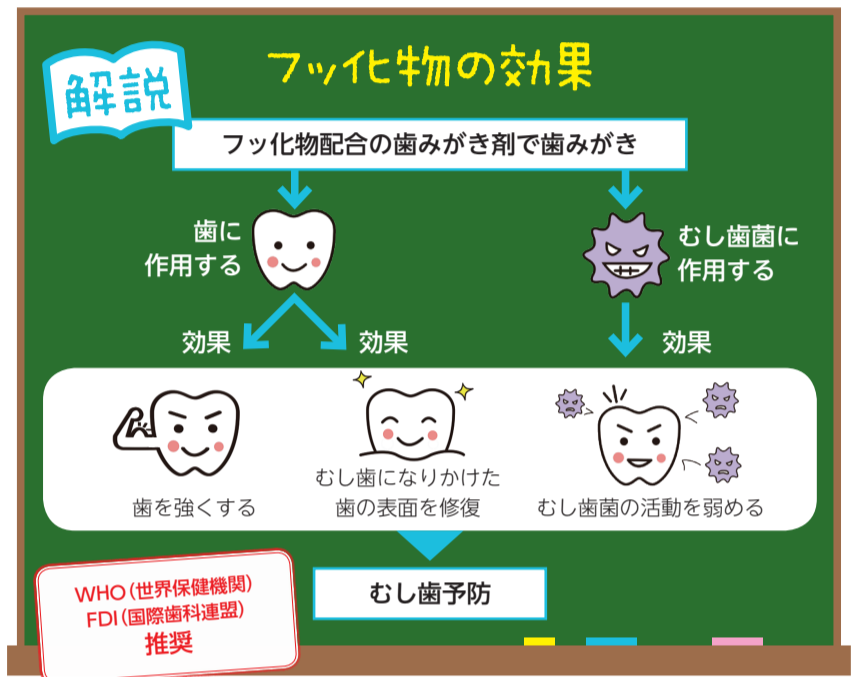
解説

フッ化物の効果

フッ化物配合の歯みがき剤で歯みがき

歯に作用する

むし歯菌に作用する

効果

効果

効果

歯を強くする

むし歯になりかけた歯の表面を修復

むし歯菌の活動を弱める

むし歯予防

WHO（世界保健機関）
FDI（国際歯科連盟）
推奨